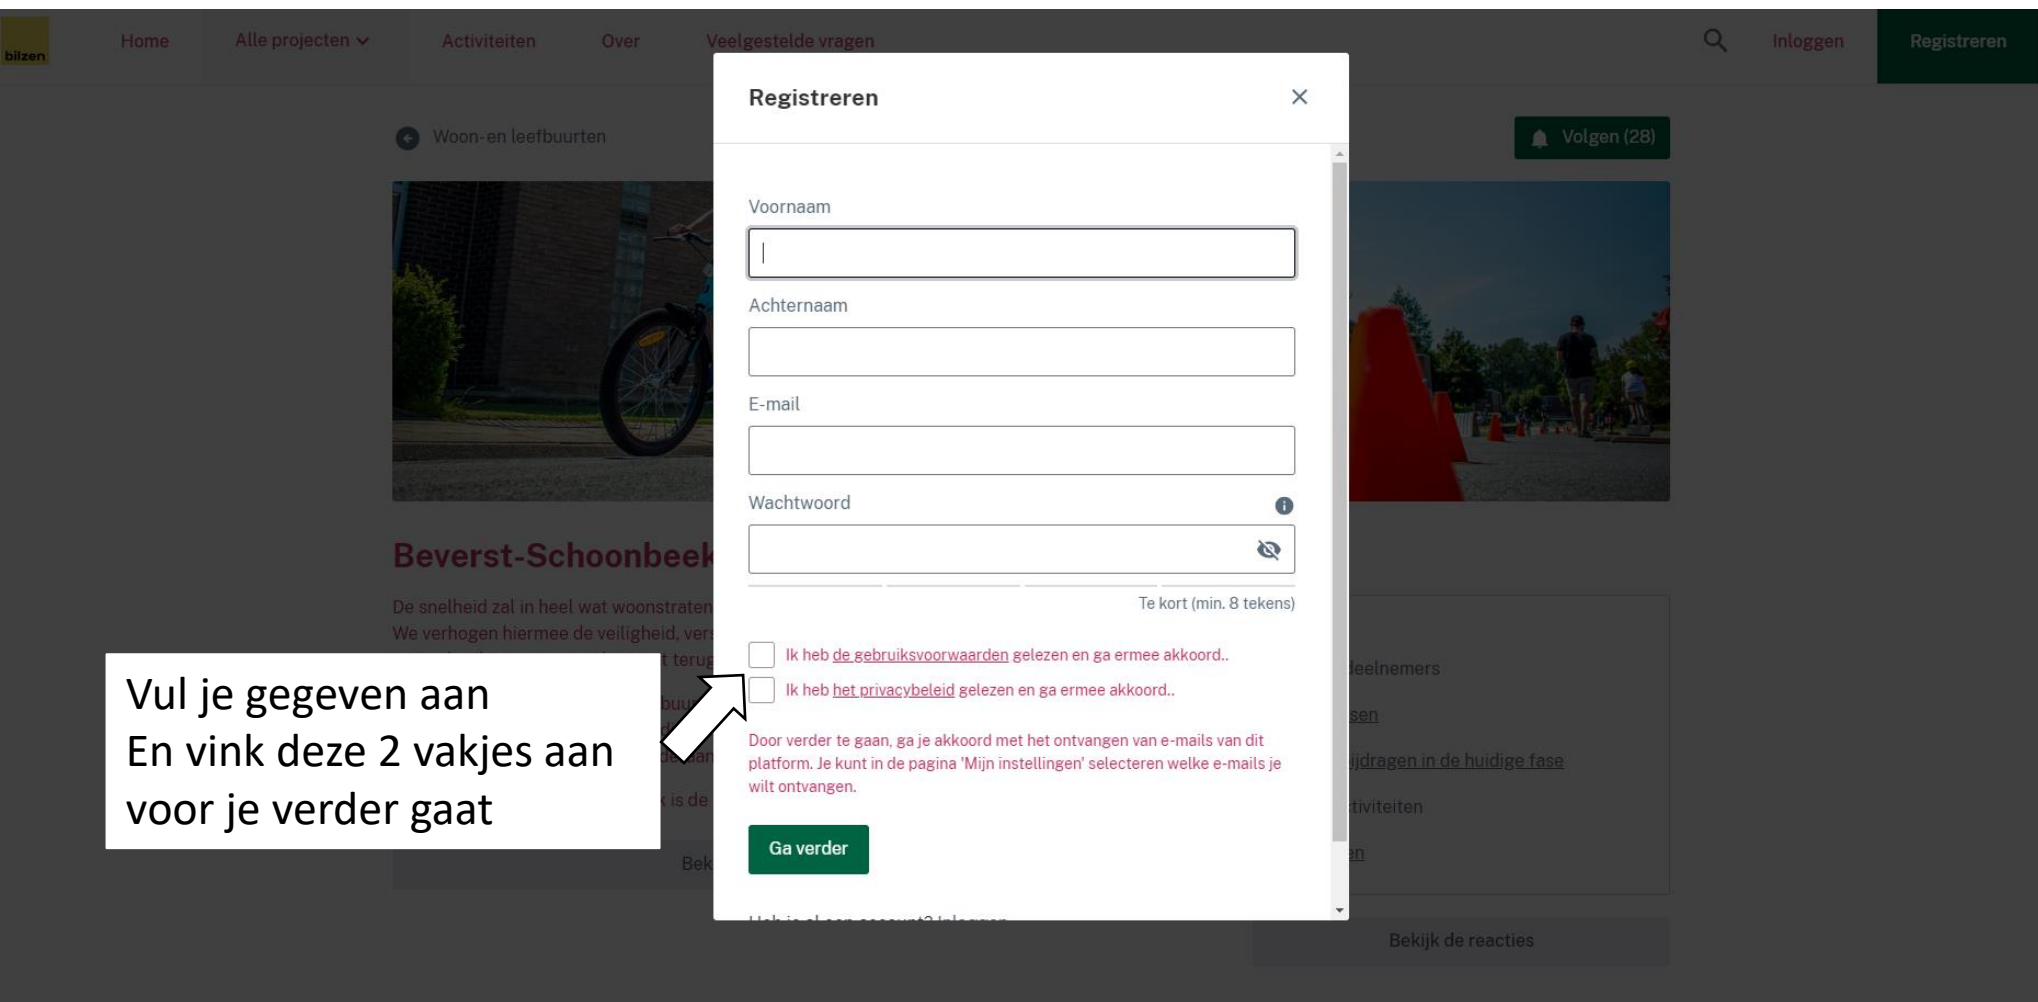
bilzen Home Alle projecten Activiteiten Over Veelgestelde vragen Inloggen Registreren

Woon-en leefbuurten

Volgen (28)

Beverst-Schoonbeek

De snelheid zal in heel wat woonstraten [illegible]
We verhogen hiermee de veiligheid, ver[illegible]

Registreren

Voornaam

Achternaam

E-mail

Wachtwoord

Te kort (min. 8 tekens)

Ik heb de gebruiksvoorwaarden gelezen en ga ermee akkoord..

Ik heb het privacybeleid gelezen en ga ermee akkoord..

Door verder te gaan, ga je akkoord met het ontvangen van e-mails van dit platform. Je kunt in de pagina 'Mijn instellingen' selecteren welke e-mails je wilt ontvangen.

Ga verder

Vul je gegeven aan
En vink deze 2 vakjes aan
voor je verder gaat

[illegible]eelnemers

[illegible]sen

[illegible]ijdragen in de huidige fase

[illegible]tiviteiten

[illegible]n

Bekijk de reacties